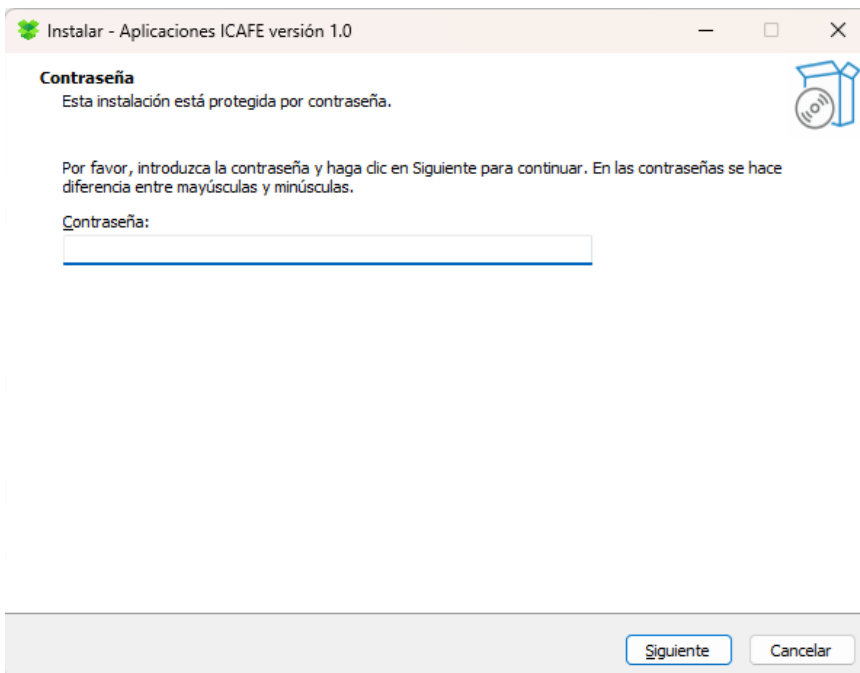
Instalar - Aplicaciones ICAFE versión 1.0

Contraseña
Esta instalación está protegida por contraseña.

Por favor, introduzca la contraseña y haga clic en Siguiente para continuar. En las contraseñas se hace diferencia entre mayúsculas y minúsculas.

Contraseña:

Siguiente
Cancelar